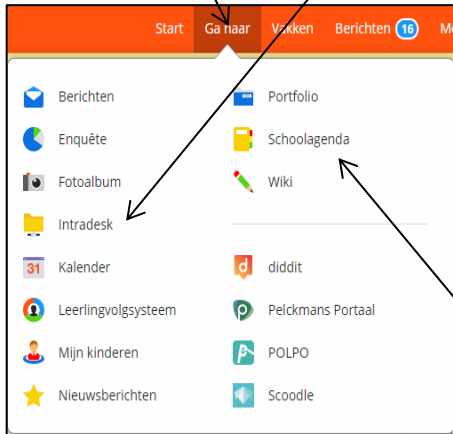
Start Ga naar Vakken Berichten 16 Me

Berichten
Enquête
Fotoalbum
Intradesk
31 Kalender
Leerlingvolgsysteem
Mijn kinderen
Nieuwsberichten

Portfolio
Schoolagenda
Wiki
diddit
Pelckmans Portaal
POLPO
Scoodle